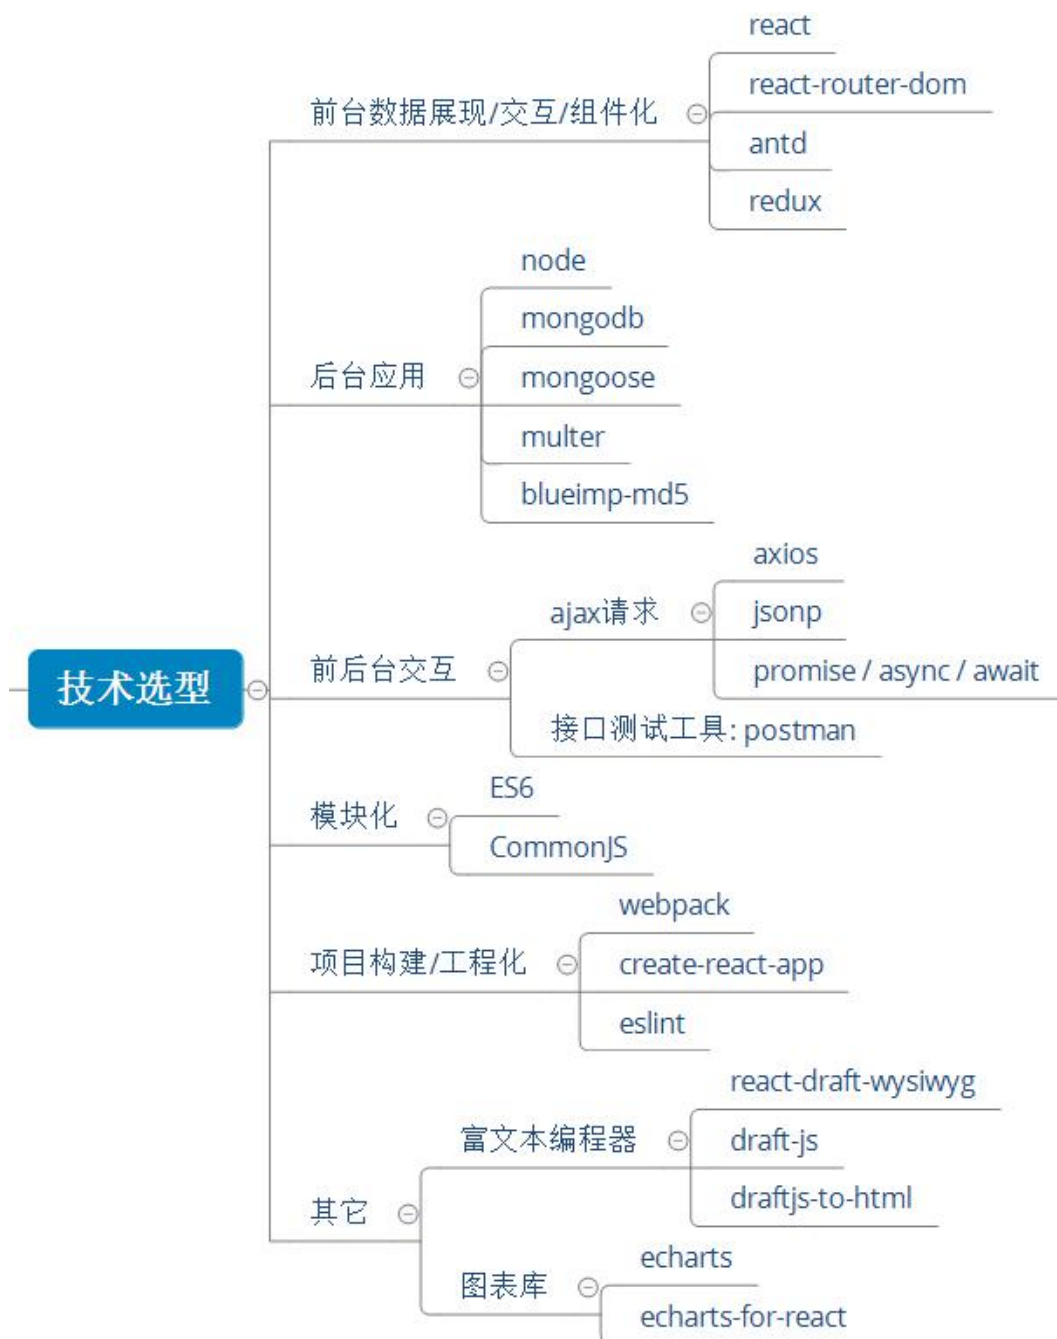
技术选型

前台数据展现/交互/组件化
react
react-router-dom
antd
redux

后台应用
node
mongodb
mongoose
multer
blueimp-md5

前后台交互
ajax请求
axios
jsonp
promise / async / await
接口测试工具: postman

模块化
ES6
CommonJS

项目构建/工程化
webpack
create-react-app
eslint

其它
富文本编程器
react-draft-wysiwyg
draft-js
draftjs-to-html
图表库
echarts
echarts-for-react